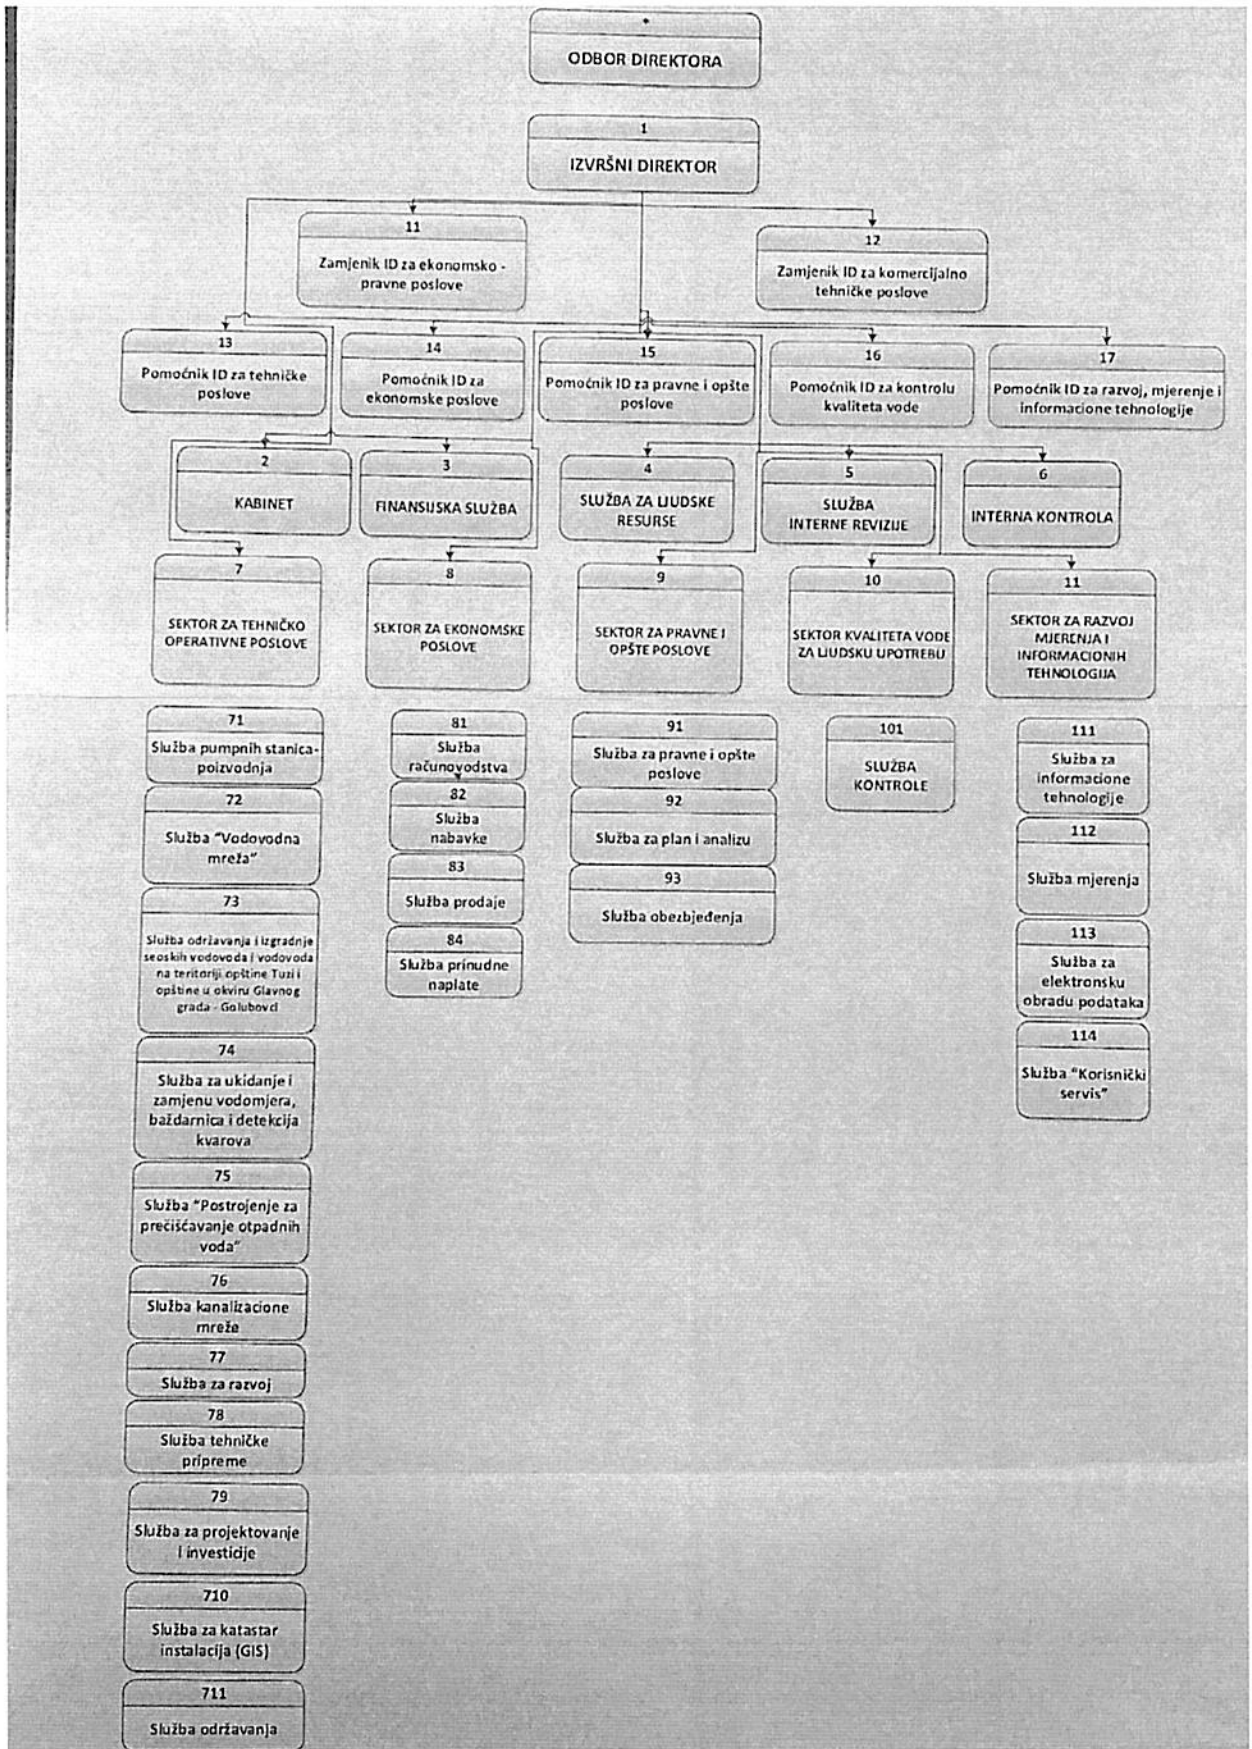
*
ODBOR DIREKTORA

1
IZVRŠNI DIREKTOR

11
Zamjenik ID za ekonomsko - pravne poslove

12
Zamjenik ID za komercijalno tehničke poslove

13
Pomoćnik ID za tehničke poslove

14
Pomoćnik ID za ekonomske poslove

15
Pomoćnik ID za pravne i opšte poslove

16
Pomoćnik ID za kontrolu kvaliteta vode

17
Pomoćnik ID za razvoj, mjerenje i informacione tehnologije

2
KABINET

3
FINANSIJSKA SLUŽBA

4
SLUŽBA ZA LJUDSKE RESURSE

5
SLUŽBA INTERNE REVIZIJE

6
INTERNA KONTROLA

7
SEKTOR ZA TEHNIČKO OPERATIVNE POSLOVE

8
SEKTOR ZA EKONOMSKE POSLOVE

9
SEKTOR ZA PRAVNE I OPŠTE POSLOVE

10
SEKTOR KVALITETA VODE ZA LJUDSKU UPOTREBU

11
SEKTOR ZA RAZVOJ MJERENJA I INFORMACIONIH TEHNOLOGIJA

71
Služba pumpnih stanica-poizvodnja

72
Služba "Vodovodna mreža"

73
Služba održavanja i izgradnje seoskih vodovoda i vodovoda na teritoriji opštine Tuzi i opštine u okviru Glavnog grada - Golubovci

74
Služba za ukidanje i zamjenu vodomjera, baždarnica i detekcija kvarova

75
Služba "Postrojenje za prečišćavanje otpadnih voda"

76
Služba kanalizacione mreže

77
Služba za razvoj

78
Služba tehničke pripreme

79
Služba za projektovanje i investicije

710
Služba za katastar instalacija (GIS)

711
Služba održavanja

81
Služba računovodstva

82
Služba nabavke

83
Služba prodaje

84
Služba prinudne naplate

91
Služba za pravne i opšte poslove

92
Služba za plan i analizu

93
Služba obezbjeđenja

101
SLUŽBA KONTROLE

111
Služba za informacione tehnologije

112
Služba mjerenja

113
Služba za elektronsku obradu podataka

114
Služba "Korisnički servis"